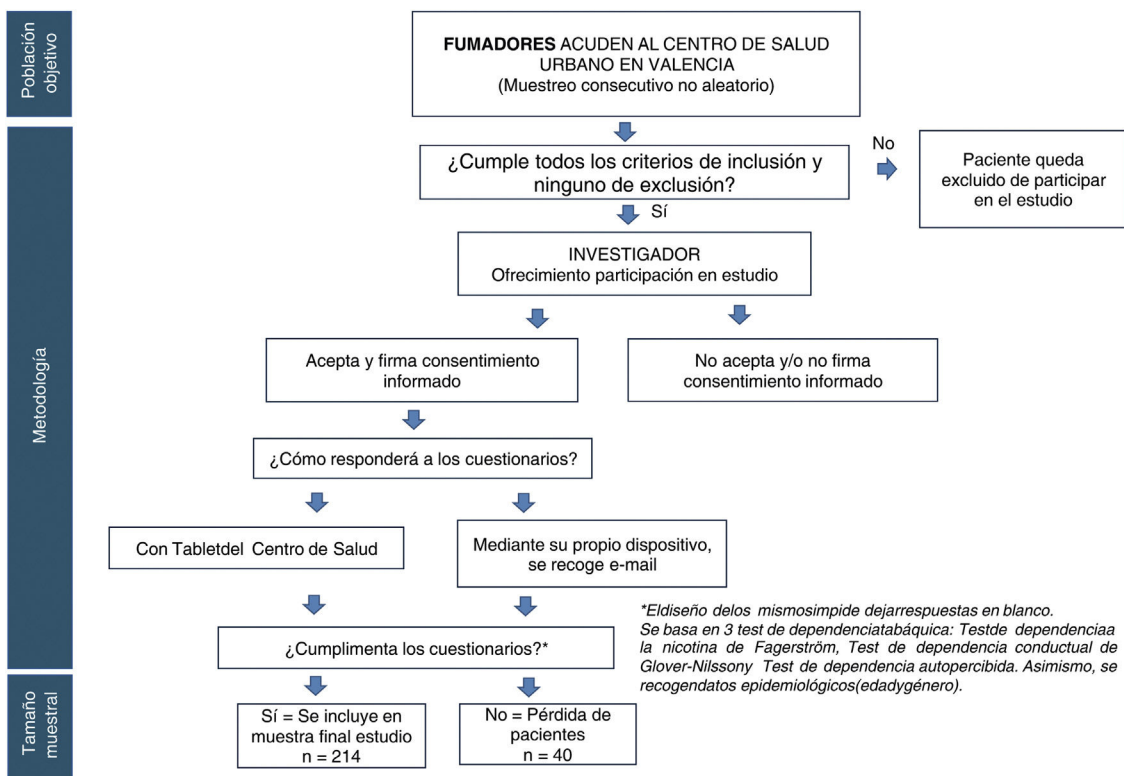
Población objetivo

FUMADORES ACUDEN AL CENTRO DE SALUD URBANO EN VALENCIA
(Muestreo consecutivo no aleatorio)

Metodología

¿Cumple todos los criterios de inclusión y ninguno de exclusión?

No

Paciente queda excluido de participar en el estudio

Sí

INVESTIGADOR
Ofrecimiento participación en estudio

Acepta y firma consentimiento informado

No acepta y/o no firma consentimiento informado

¿Cómo responderá a los cuestionarios?

Con Tabletdel Centro de Salud

Mediante su propio dispositivo, se recoge e-mail

*Eldiseño delos mismosimpide dejarrespuestas en blanco. Se basa en 3 test de dependenciatabáquica: Testde dependenciaa la nicotina de Fagerström, Test de dependencia conductual de Glover-Nilssony Test de dependencia autopercibida. Asimismo, se recogendatos epidemiológicos(edadygénero).

¿Cumplimenta los cuestionarios?*

Tamaño muestral

Sí = Se incluye en muestra final estudio
n = 214

No = Pérdida de pacientes
n = 40